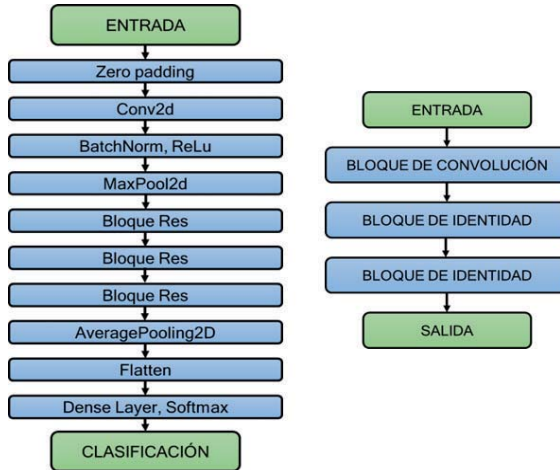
ENTRADA

Zero padding

Conv2d

BatchNorm, ReLu

MaxPool2d

Bloque Res

Bloque Res

Bloque Res

AveragePooling2D

Flatten

Dense Layer, Softmax

CLASIFICACIÓN

ENTRADA

BLOQUE DE CONVOLUCIÓN

BLOQUE DE IDENTIDAD

BLOQUE DE IDENTIDAD

SALIDA